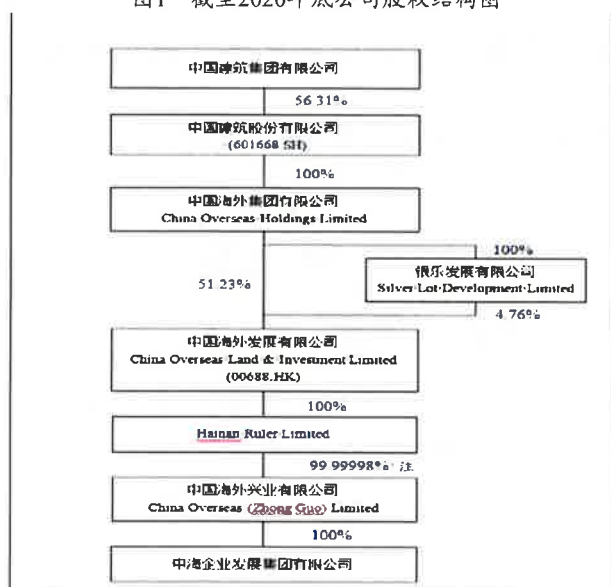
图1 截至2020年末公司股权结构图

中国建筑集团有限公司

56.31%

中国建筑股份有限公司
(601668.SH)

100%

中国海外集团有限公司
China Overseas Holdings Limited

100%

51.23%

银乐发展有限公司
Silver Lot Development Limited

4.76%

中国海外发展有限公司
China Overseas Land & Investment Limited
(00688.HK)

100%

Hainan Ruler Limited

99.99998% 注

中国海外兴业有限公司
China Overseas (Zhong Guo) Limited

100%

中海企业发展集团有限公司